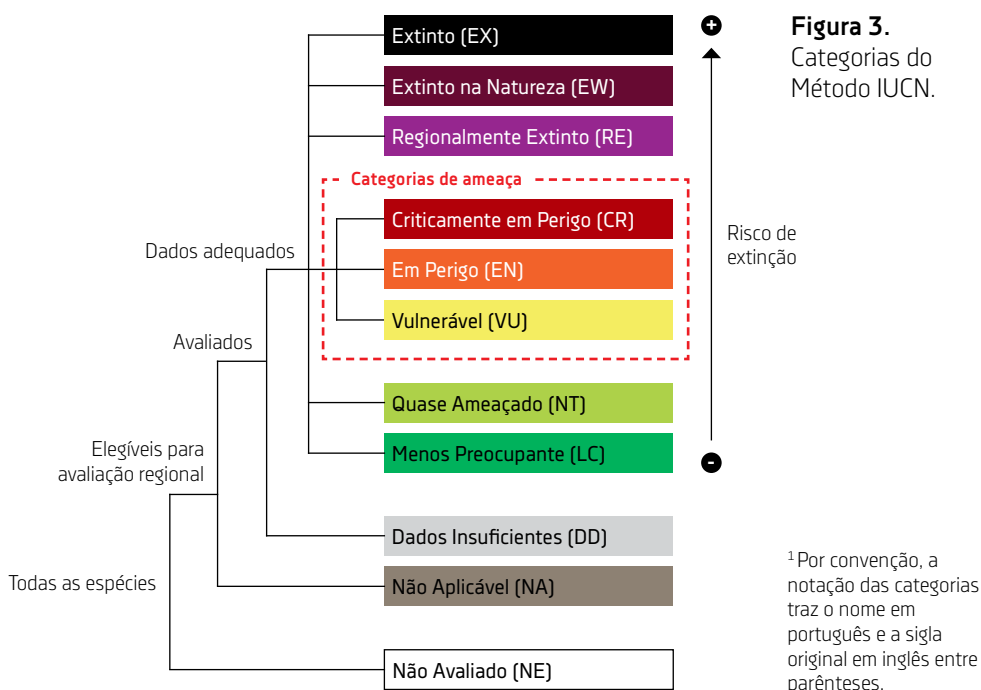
**Figura 3.**
Categorias do Método IUCN.

Extinto (EX)
Extinto na Natureza (EW)
Regionalmente Extinto (RE)
Categorias de ameaça
Criticamente em Perigo (CR)
Em Perigo (EN)
Vulnerável (VU)
Quase Ameaçado (NT)
Menos Preocupante (LC)
Dados Insuficientes (DD)
Não Aplicável (NA)
Não Avaliado (NE)

Dados adequados
Avaliados
Elegíveis para avaliação regional
Todas as espécies

+
Risco de extinção
-

$^1$ Por convenção, a notação das categorias traz o nome em português e a sigla original em inglês entre parênteses.